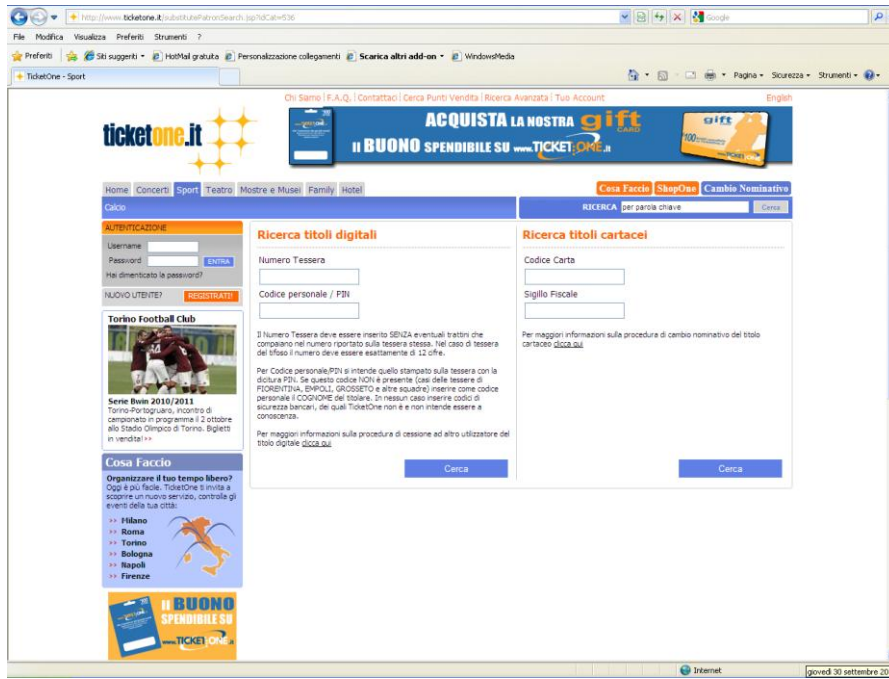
http://www.ticketone.it/substitutePatronSearch.jsp?idCat=536

Google

File Modifica Visualizza Preferiti Strumenti ?

Preferiti | Siti suggeriti ▾ | HotMail gratuita | Personalizzazione collegamenti | Scarica altri add-on ▾ | WindowsMedia

TicketOne - Sport

Pagina ▾ Sicurezza ▾ Strumenti ▾

Chi Siamo | F.A.Q. | Contattaci | Cerca Punti Vendita | Ricerca Avanzata | Tuo Account

English

ticketone.it

ACQUISTA LA NOSTRA gift CARD
IL BUONO SPENDIBILE SU www.TICKETONE.it

gift
100

Home Concerti Sport Teatro Mostre e Musei Family Hotel

Cosa Faccio ShopOne Cambio Nominativo

Calcio

RICERCA per parola chiave Cerca

AUTENTICAZIONE
Username
Password ENTRA
Hai dimenticato la password?

NUOVO UTENTE? REGISTRATI!

Torino Football Club

Serie Bwin 2010/2011
Torino-Portogruaro, incontro di campionato in programma il 2 ottobre allo Stadio Olimpico di Torino. Biglietti in vendita!>>

Cosa Faccio

Organizzare il tuo tempo libero?
Oggi è più facile. TicketOne ti invita a scoprire un nuovo servizio, controlla gli eventi della tua città:

>> Milano
>> Roma
>> Torino
>> Bologna
>> Napoli
>> Firenze

IL BUONO SPENDIBILE SU www.TICKETONE.it

Ricerca titoli digitali

Numero Tessera

Codice personale / PIN

Il Numero Tessera deve essere inserito SENZA eventuali trattini che compaiono nel numero riportato sulla tessera stessa. Nel caso di tessera del tifoso il numero deve essere esattamente di 12 cifre.

Per Codice personale/PIN si intende quello stampato sulla tessera con la dicitura PIN. Se questo codice NON è presente (casi delle tessere di FIORENTINA, EMPOLI, GROSSETO e altre squadre) inserire come codice personale il COGNOME del titolare. In nessun caso inserire codici di sicurezza bancari, dei quali TicketOne non è e non intende essere a conoscenza.

Per maggiori informazioni sulla procedura di cessione ad altro utilizzatore del titolo digitale clicca qui

Cerca

Ricerca titoli cartacei

Codice Carta

Sigillo Fiscale

Per maggiori informazioni sulla procedura di cambio nominativo del titolo cartaceo clicca qui

Cerca

Internet

giovedì 30 settembre 20